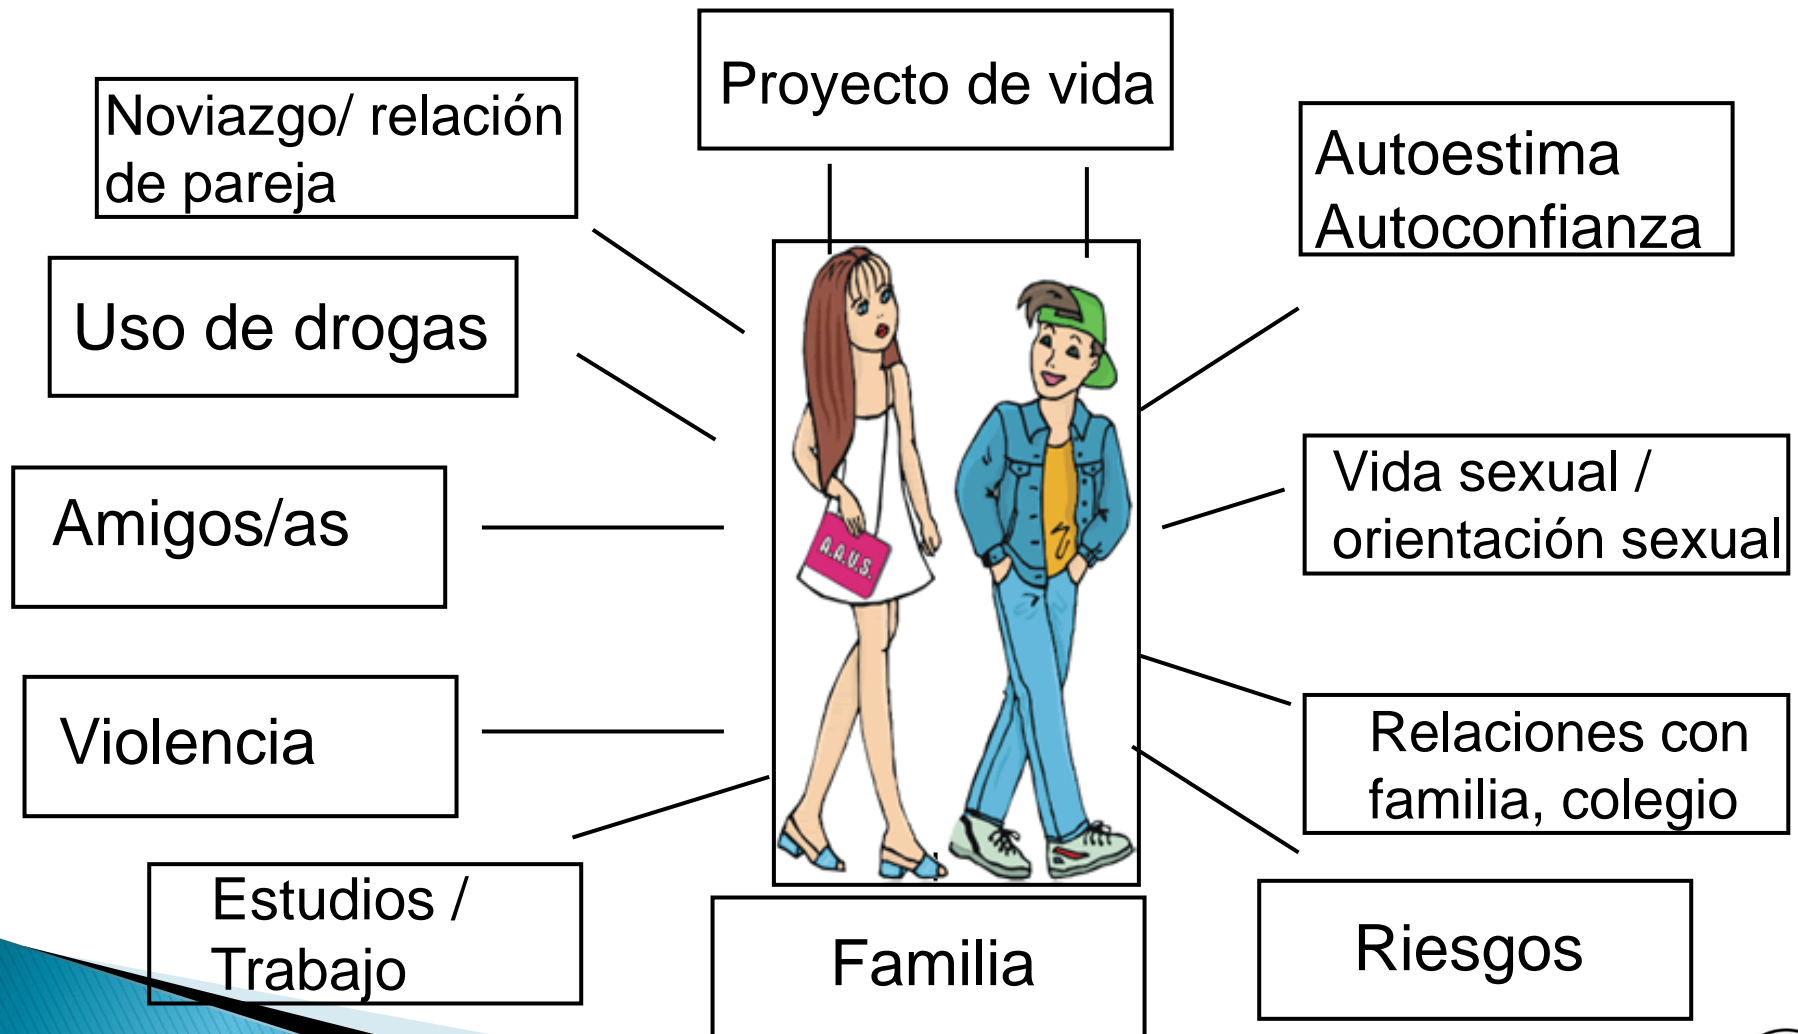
Proyecto de vida

Noviazgo/ relación de pareja

Autoestima
Autoconfianza

Uso de drogas

Amigos/as

A.A.U.S.

Vida sexual / orientación sexual

Violencia

Relaciones con familia, colegio

Estudios / Trabajo

Familia

Riesgos